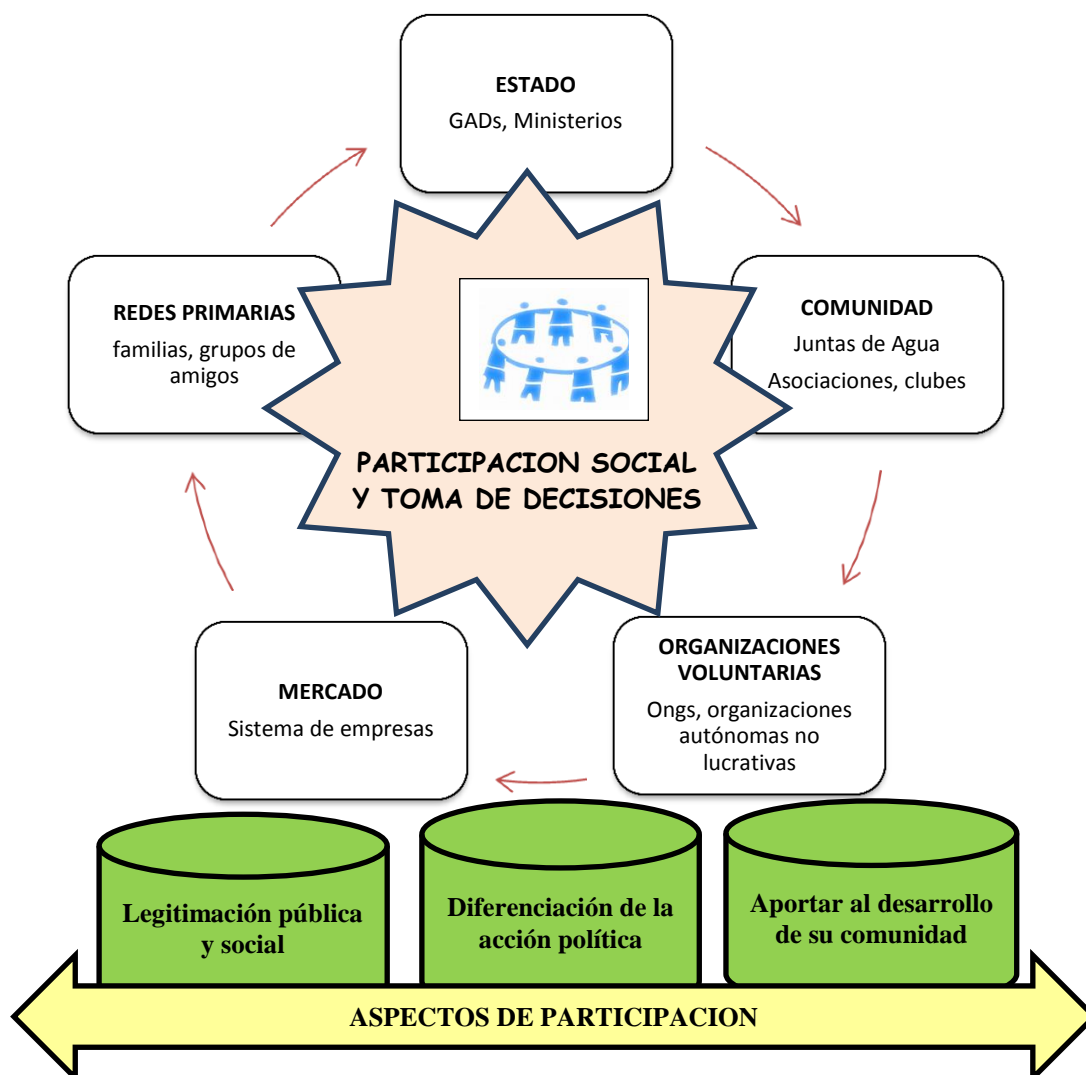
ESTADO
GADs, Ministerios

COMUNIDAD
Juntas de Agua
Asociaciones, clubes

ORGANIZACIONES VOLUNTARIAS
Ongs, organizaciones autónomas no lucrativas

MERCADO
Sistema de empresas

REDES PRIMARIAS
familias, grupos de amigos

PARTICIPACION SOCIAL Y TOMA DE DECISIONES

Legitimación pública y social

Diferenciación de la acción política

Aportar al desarrollo de su comunidad

ASPECTOS DE PARTICIPACION